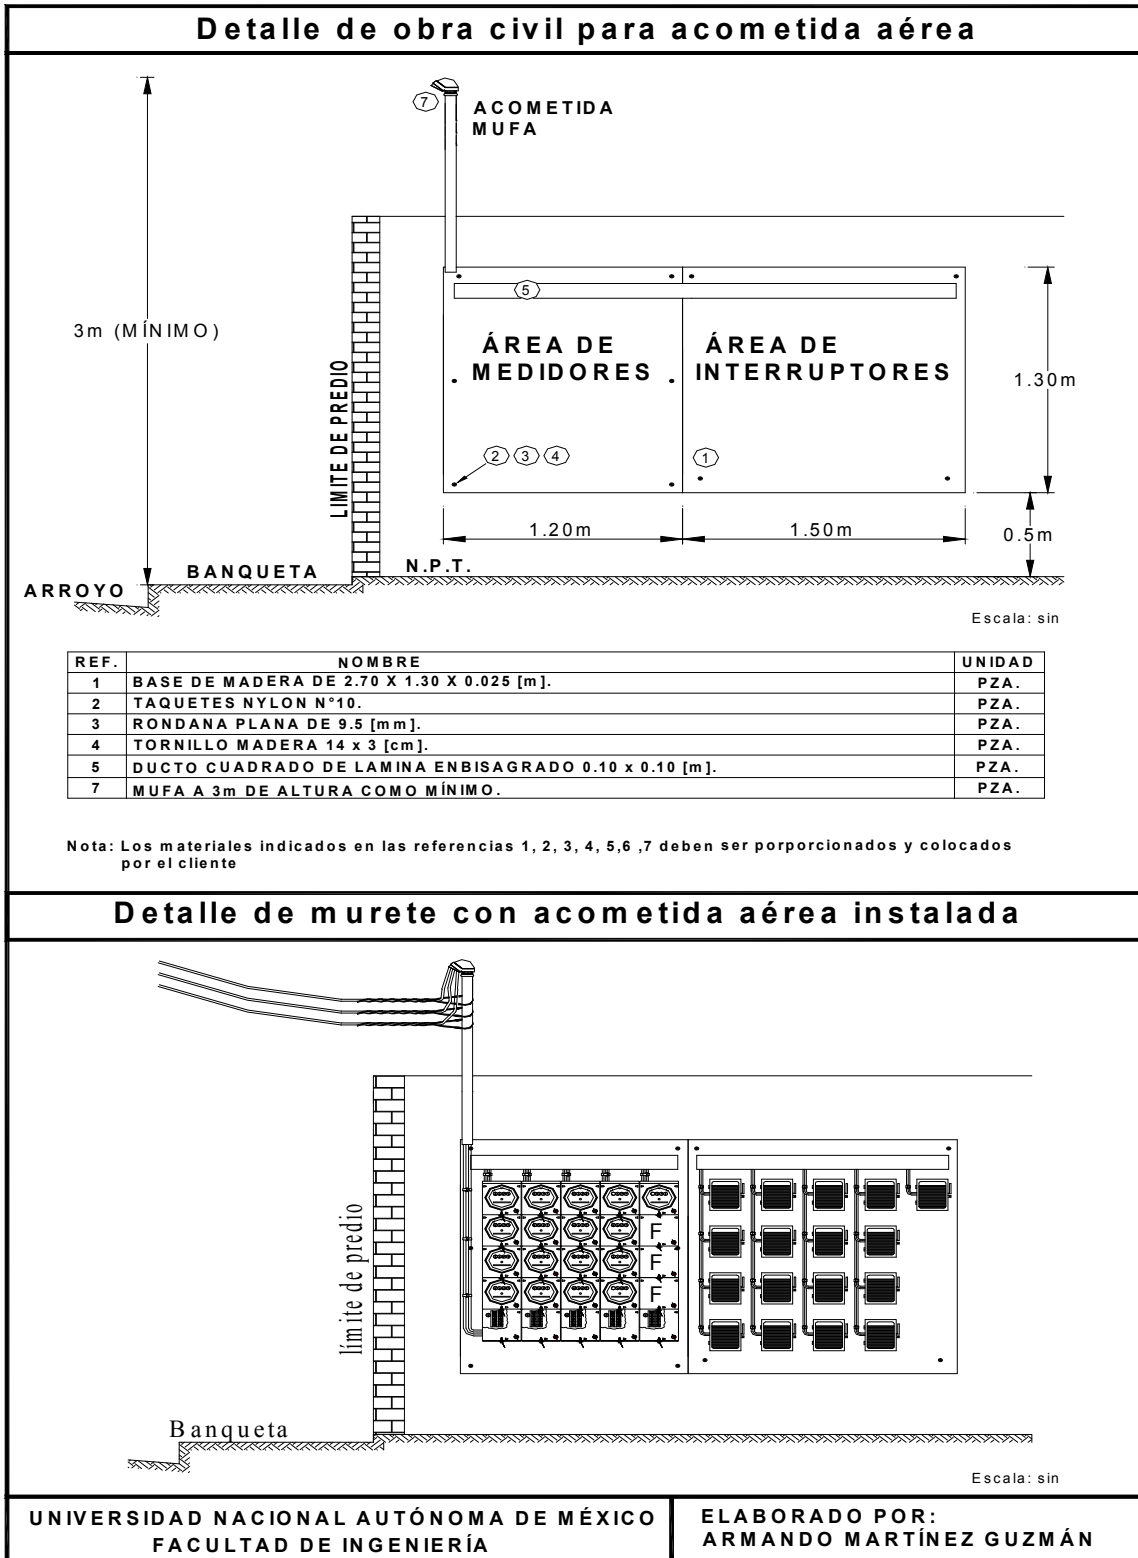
Detalle de obra civil para acometida aérea

7 ACOMETIDA MUFA

3m (MÍNIMO)

LIMITE DE PREDIO

5

ÁREA DE MEDIDORES

ÁREA DE INTERRUPTORES

1.30m

2 3 4

1

1.20m

1.50m

0.5m

ARROYO

BANQUETA

N.P.T.

Escala: sin

| REF. | NOMBRE | UNIDAD |
|---|---|---|
| 1 | BASE DE MADERA DE 2.70 X 1.30 X 0.025 [m]. | PZA. |
| 2 | TAQUETES NYLON N°10. | PZA. |
| 3 | RONDANA PLANA DE 9.5 [mm]. | PZA. |
| 4 | TORNILLO MADERA 14 x 3 [cm]. | PZA. |
| 5 | DUCTO CUADRADO DE LAMINA ENBISAGRADO 0.10 x 0.10 [m]. | PZA. |
| 7 | MUFA A 3m DE ALTURA COMO MÍNIMO. | PZA. |

Nota: Los materiales indicados en las referencias 1, 2, 3, 4, 5,6 ,7 deben ser porporcionados y colocados por el cliente

Detalle de murete con acometida aérea instalada

F
F
F

limite de predio

Banqueta

Escala: sin

UNIVERSIDAD NACIONAL AUTÓNOMA DE MÉXICO
FACULTAD DE INGENIERÍA

ELABORADO POR:
ARMANDO MARTÍNEZ GUZMÁN